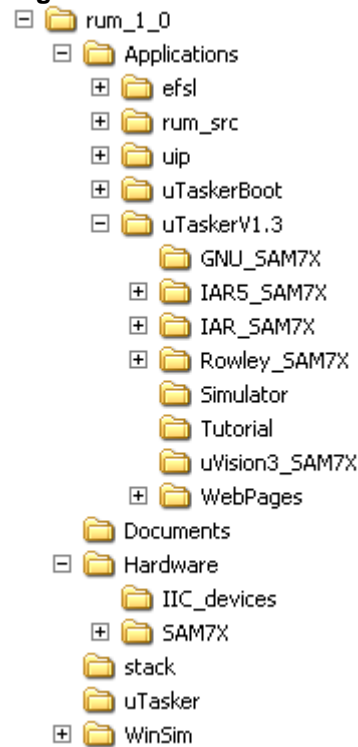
rum_1_0
Applications
efsl
rum_src
uip
uTaskerBoot
uTaskerV1.3
GNU_SAM7X
IAR5_SAM7X
IAR_SAM7X
Rowley_SAM7X
Simulator
Tutorial
uVision3_SAM7X
WebPages
Documents
Hardware
IIC_devices
SAM7X
stack
uTasker
WinSim